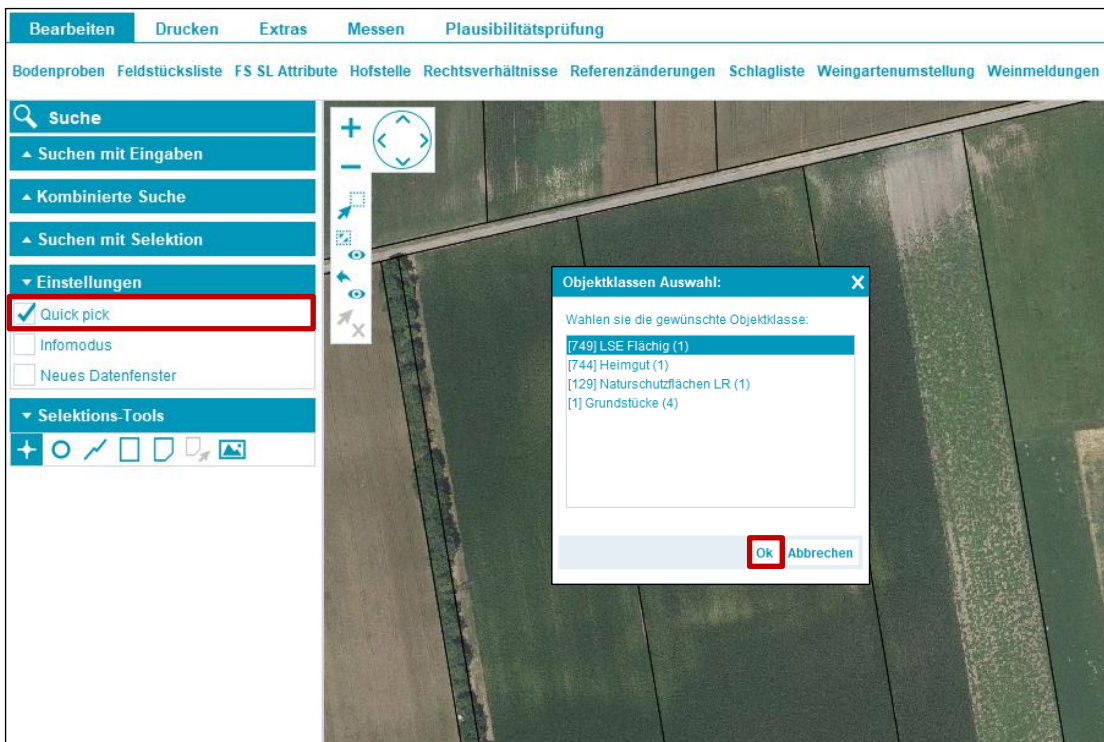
Bearbeiten Drucken Extras Messen Plausibilitätsprüfung

Bodenproben Feldstücksliste FS SL Attribute Hofstelle Rechtsverhältnisse Referenzänderungen Schlagliste Weingartenumstellung Weinmeldungen

Suche

▲ Suchen mit Eingaben

▲ Kombinierte Suche

▲ Suchen mit Selektion

▼ Einstellungen

Quick pick

Infomodus

Neues Datenfenster

▼ Selektions-Tools

Objektklassen Auswahl:

Wahlen sie die gewünschte Objektklasse:

[749] LSE Flächig (1)
[744] Heimgut (1)
[129] Naturschutzflächen LR (1)
[1] Grundstücke (4)

Ok Abbrechen